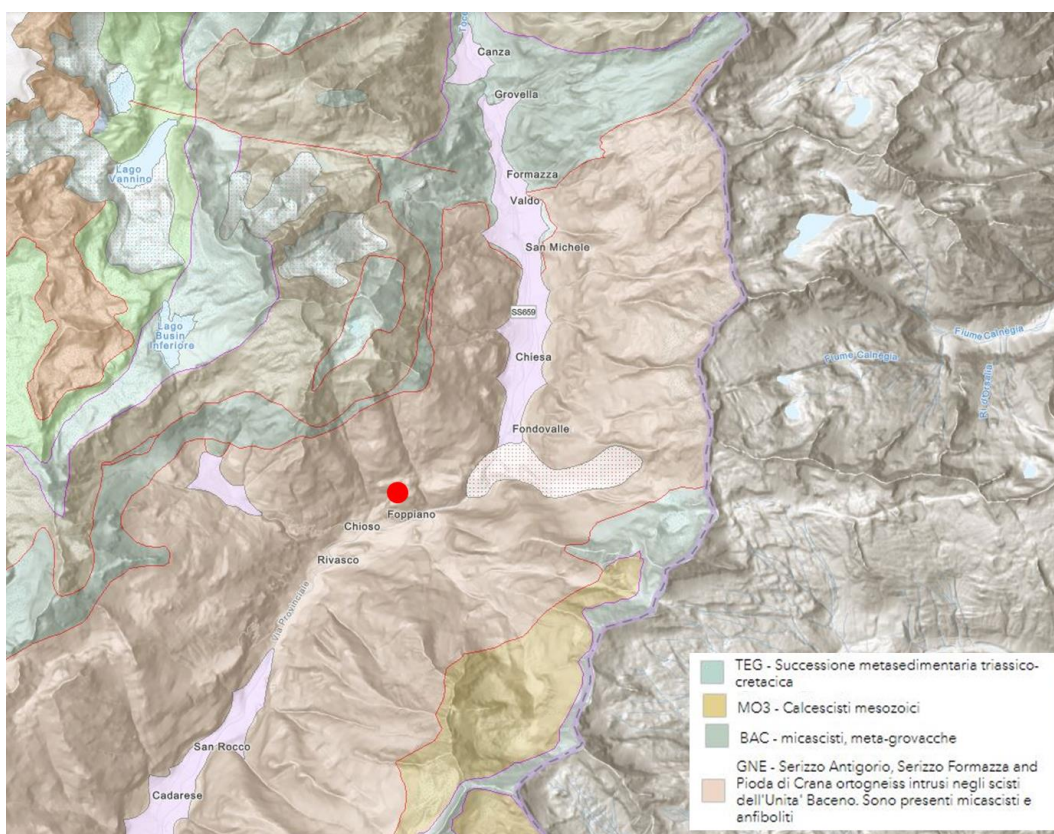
Canza
Grovella
Lago Vannino
Formazza
Valdo
San Michele
SS659
Lago Busin Inferiore
Chiesa
Fiume Calnegia
Fiume Calnegia
Rio Rossa
Fondovalle
Foppiano
Chioso
Rivasco
Via Provinciale
San Rocco
Cadarese

TEG - Successione metasedimentaria triassico-cretacica
MO3 - Calcescisti mesozoici
BAC - micascisti, meta-grovacche
GNE - Serizzo Antigorio, Serizzo Formazza and Pioda di Crana ortogneiss intrusi negli scisti dell'Unita' Baceno. Sono presenti micascisti e anfiboliti